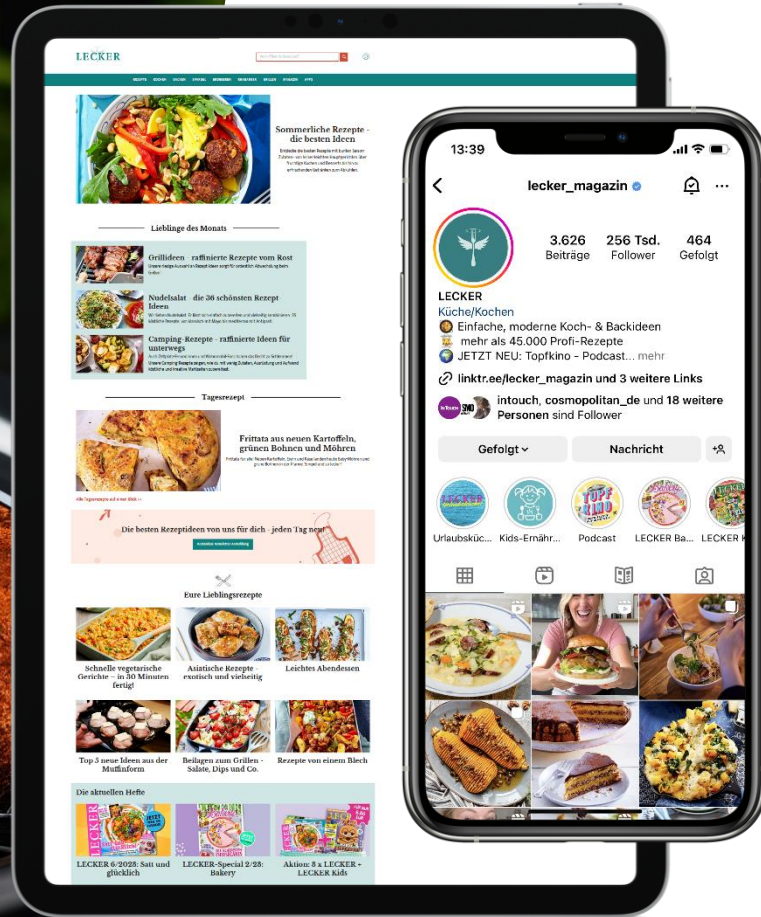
LECKER

REZEPTE KOCHEN BACKEN

Sommerliche Rezepte - die besten Ideen

Lieblinge des Monats

Grillideen - raffinierte Rezepte vom Rost

Nudelsalat - die 36 schönsten Rezept-Ideen

Camping-Rezepte - raffinierte Ideen für unterwegs

Tagesrezept

Frittata aus neuen Kartoffeln, grünen Bohnen und Möhren

Die besten Rezeptideen von uns für dich - jeden Tag neu!

Eure Lieblingsrezepte

Schnelle vegetarische Gerichte – in 30 Minuten fertig!

Asiatische Rezepte - exotisch und vielseitig

Leichtes Abendessen

Top 5 neue Ideen aus der Muffinform

Beilagen zum Grillen - Salate, Dips und Co.

Rezepte von einem Blech

Die aktuellen Hefte

LECKER 6/2025: Satt und glücklich

LECKER-Special 2/25: Bakery

Aktion: 3 x LECKER + LECKER Kids

13:39

lecker_magazin

3.626 Beiträge

256 Tsd. Follower

464 Gefolgt

LECKER

Küche/Kochen

Einfache, moderne Koch- & Backideen

mehr als 45.000 Profi-Rezepte

JETZT NEU: Topfkino - Podcast... mehr

linktr.ee/lecker_magazin und 3 weitere Links

intouch, cosmopolitan_de und 18 weitere Personen sind Follower

Gefolgt

Nachricht

Urlaubskü... Kids-Ernähr... Podcast LECKER Ba... LECKER K